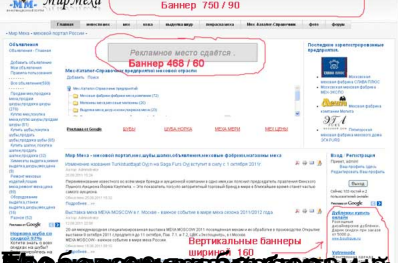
-MM- Мирмеха

Баннер 750 / 90

Главная

Мир Меха - меховой портал России

Объявления

Рекламное место сдаётся .

Баннер 468 / 60

Последние зарегистрированные предприятия

Мех-Каталог-Справочник предприятий меховой отрасли

Реклама от Google

ШУБЫ

ШУБА НОРКА

МЕХА МЕРИ

МЕХ ШУБЫ

Мир Меха - меховой портал

Выставка меха MEHA MOSCOW в г. Москва

Вход . Регистрация

Вертикальные баннеры ширина 160

Реклама от Google